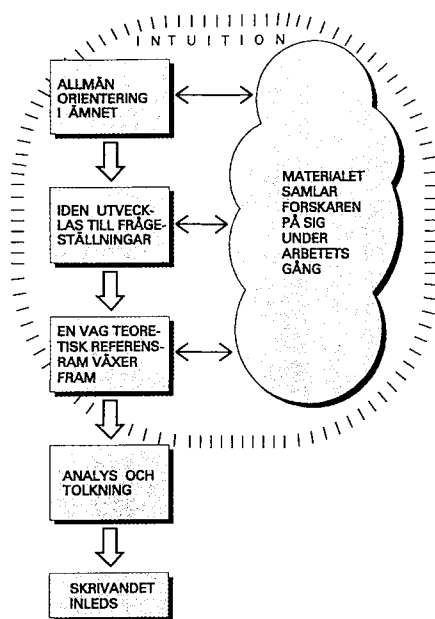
INTUITION

ALLMÄN ORIENTERING I ÄMNET

IDEN UTVECKLAS TILL FRÅGESTÄLLNINGAR

EN VAG TEORETISK REFERENSRAM VÄXER FRAM

ANALYS OCH TOLKNING

SKRIVANDET INLEDS

MATERIALET SAMLAR FORSKAREN PÅ SIG UNDER ARBETETS GÅNG